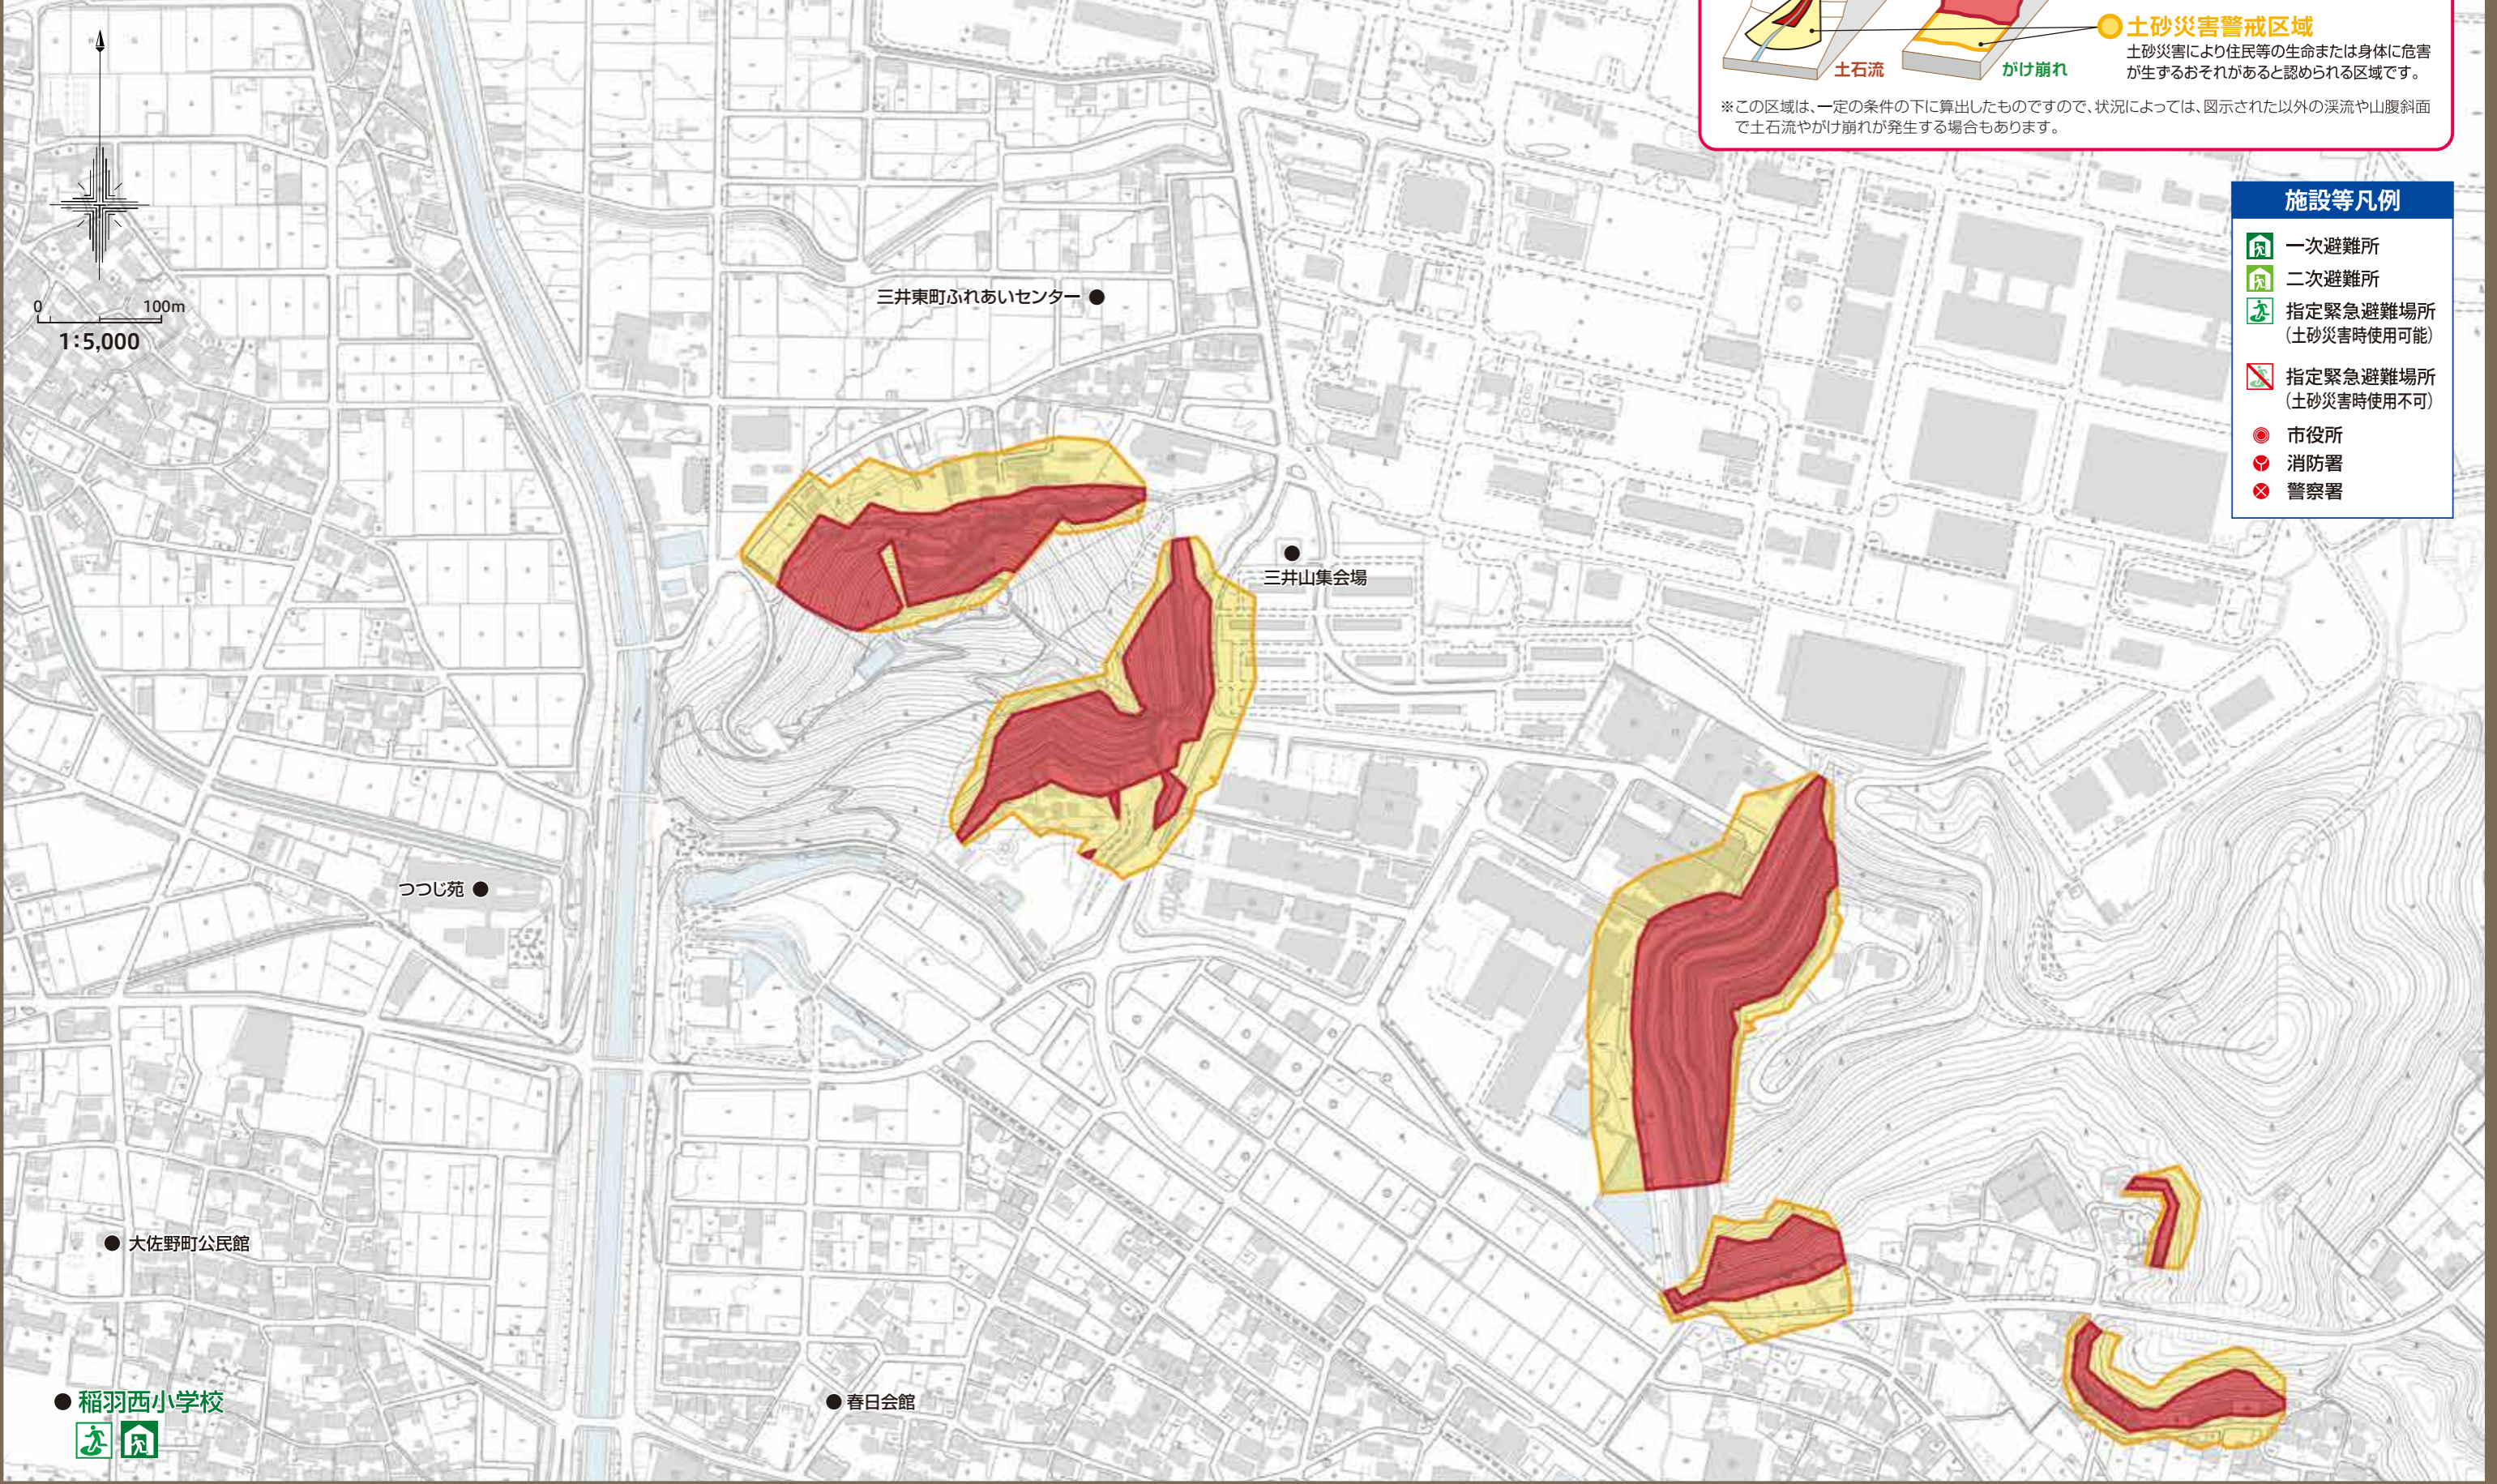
土石流
がけ崩れ
土砂災害警戒区域
土砂災害により住民等の生命または身体に危害が生ずるおそれがあると認められる区域です。

※この区域は、一定の条件の下に算出したものですので、状況によっては、図示された以外の渓流や山腹斜面で土石流やがけ崩れが発生する場合もあります。

施設等凡例
一次避難所
二次避難所
指定緊急避難場所（土砂災害時使用可能）
指定緊急避難場所（土砂災害時使用不可）
市役所
消防署
警察署

0
100m
1:5,000

三井東町ふれあいセンター
三井山集会場
つつじ苑
大佐野町公民館
稲羽西小学校
春日会館